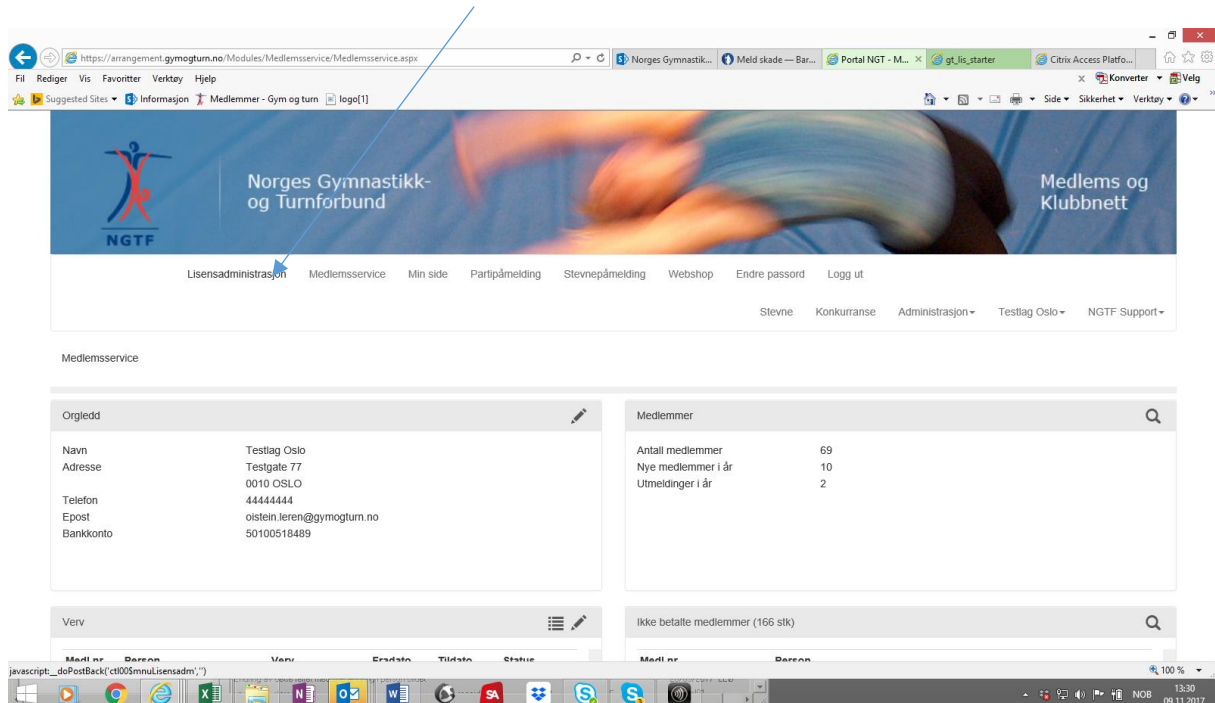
https://arrangement.gymogturn.no/Modules/Medlemsservice/Medlemsservice.aspx

Norges Gymnastik... | Meld skade — Bar... | Portal NGT - M... | gt_lis_starter | Citrix Access Platfo...

Fil Rediger Vis Favoritter Verktøy Hjelp

Konverter Velg

Suggested Sites Informasjon Medlemmer - Gym og turn logo[1]

Side Sikkerhet Verktøy

NGTF

Norges Gymnastikk- og Turnforbund

Medlems og Klubbnett

Lisensadministrasjon Medlemsservice Min side Partipåmelding Stevnepåmelding Webshop Endre passord Logg ut

Stevne Konkurranse Administrasjon Testlag Oslo NGTF Support

Medlemsservice

Orgledd

| | |
|---|---|
| Navn | Testlag Oslo |
| Adresse | Testgate 77 |
| | 0010 OSLO |
| Telefon | 44444444 |
| Epost | oistein.leren@gymogturn.no |
| Bankkonto | 50100518489 |

Medlemmer

| | |
|---|---|
| Antall medlemmer | 69 |
| Nye medlemmer i år | 10 |
| Utmeldinger i år | 2 |

Verv

Medl.nr. Person Verv Fradato Tildato Status

Ikke betalte medlemmer (166 stk)

Medl.nr. Person

javascript:__doPostBack('ctl00$mnuLisensadm','')

100 %

NOB 13:30 09.11.2017